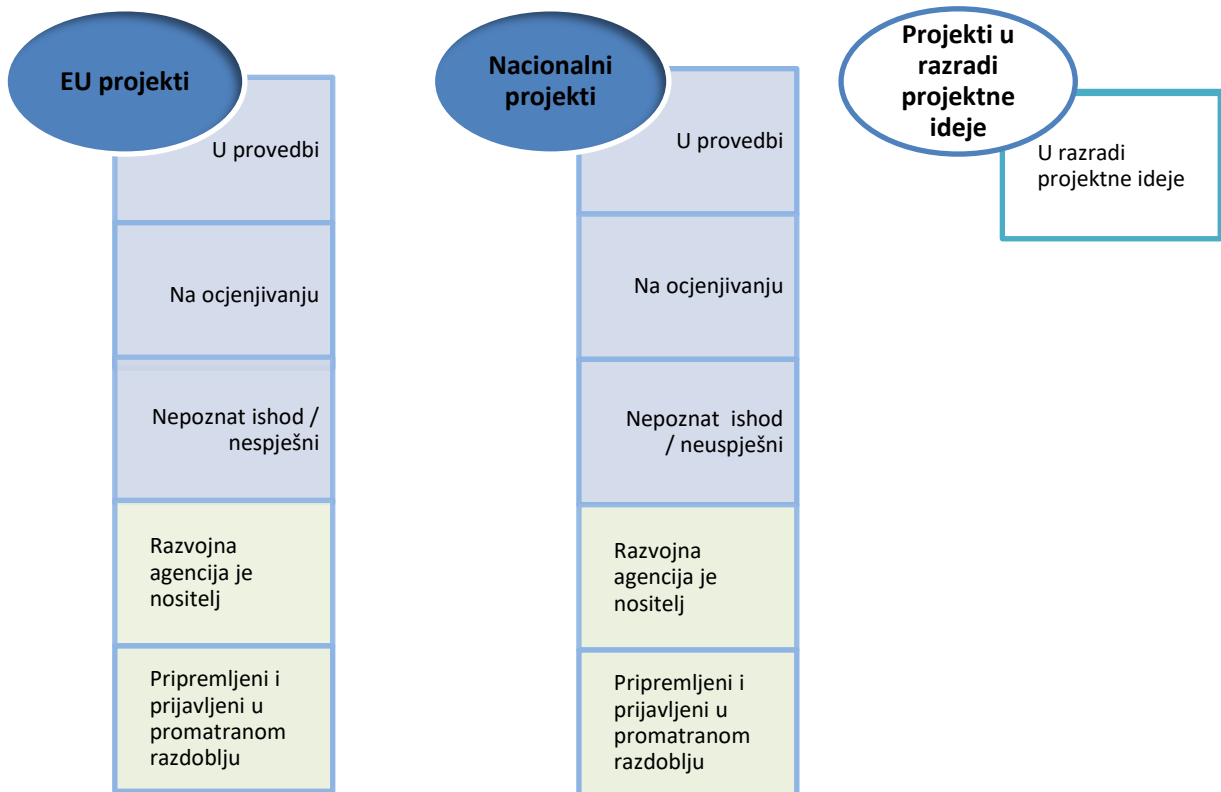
EU projekti

U provedbi

Na ocjenjivanju

Nepoznat ishod / nespješni

Razvojna agencija je nositelj

Pripremljeni i prijavljeni u promatranom razdoblju

Nacionalni projekti

U provedbi

Na ocjenjivanju

Nepoznat ishod / neuspješni

Razvojna agencija je nositelj

Pripremljeni i prijavljeni u promatranom razdoblju

Projekti u razradi projektne ideje

U razradi projektne ideje